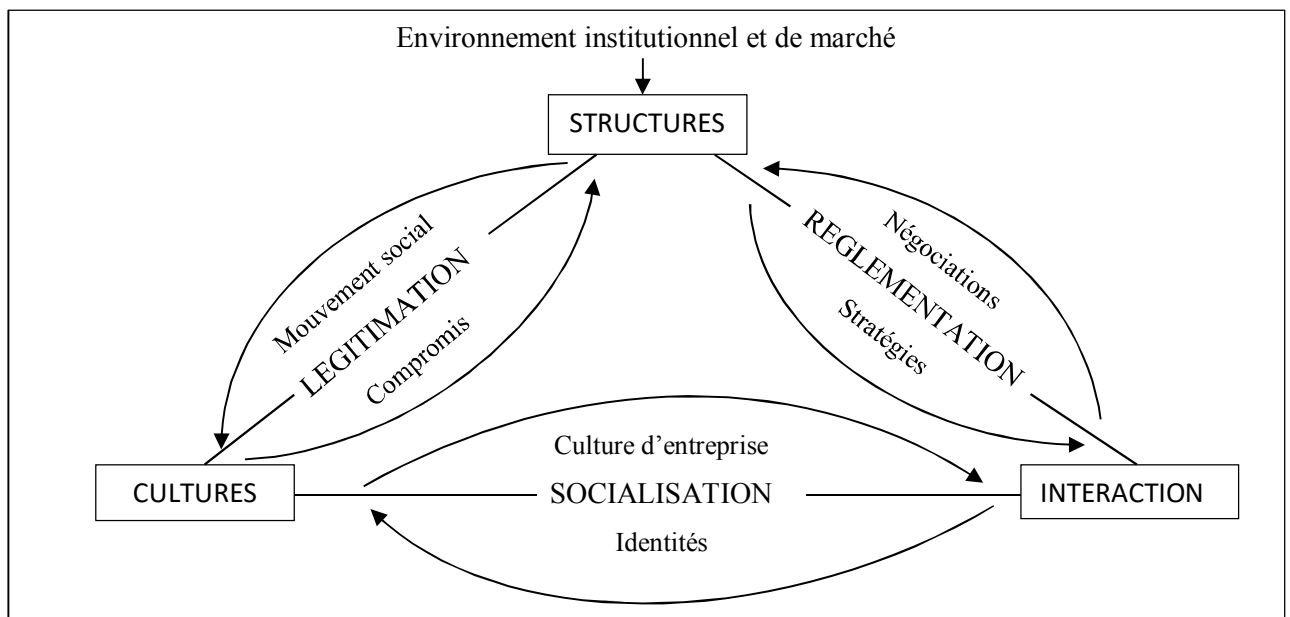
Environnement institutionnel et de marché

STRUCTURES

Mouvement social
LEGITIMATION
Compromis

Négociations
REGLEMENTATION
Stratégies

CULTURES

Culture d'entreprise
SOCIALISATION
Identités

INTERACTION